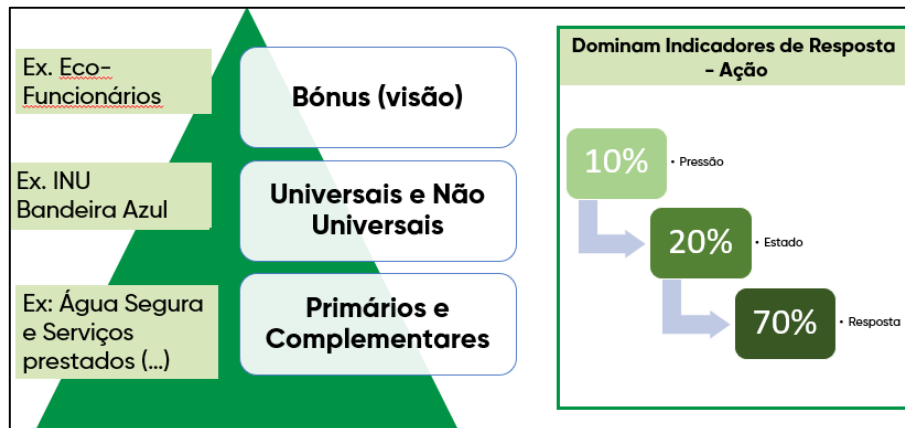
Ex. Eco-Funcionários

Bónus (visão)

Ex. INU Bandeira Azul

Universais e Não Universais

Ex: Água Segura e Serviços prestados (...)

Primários e Complementares

Dominam Indicadores de Resposta - Ação

10%
• Pressão

20%
• Estado

70%
• Resposta